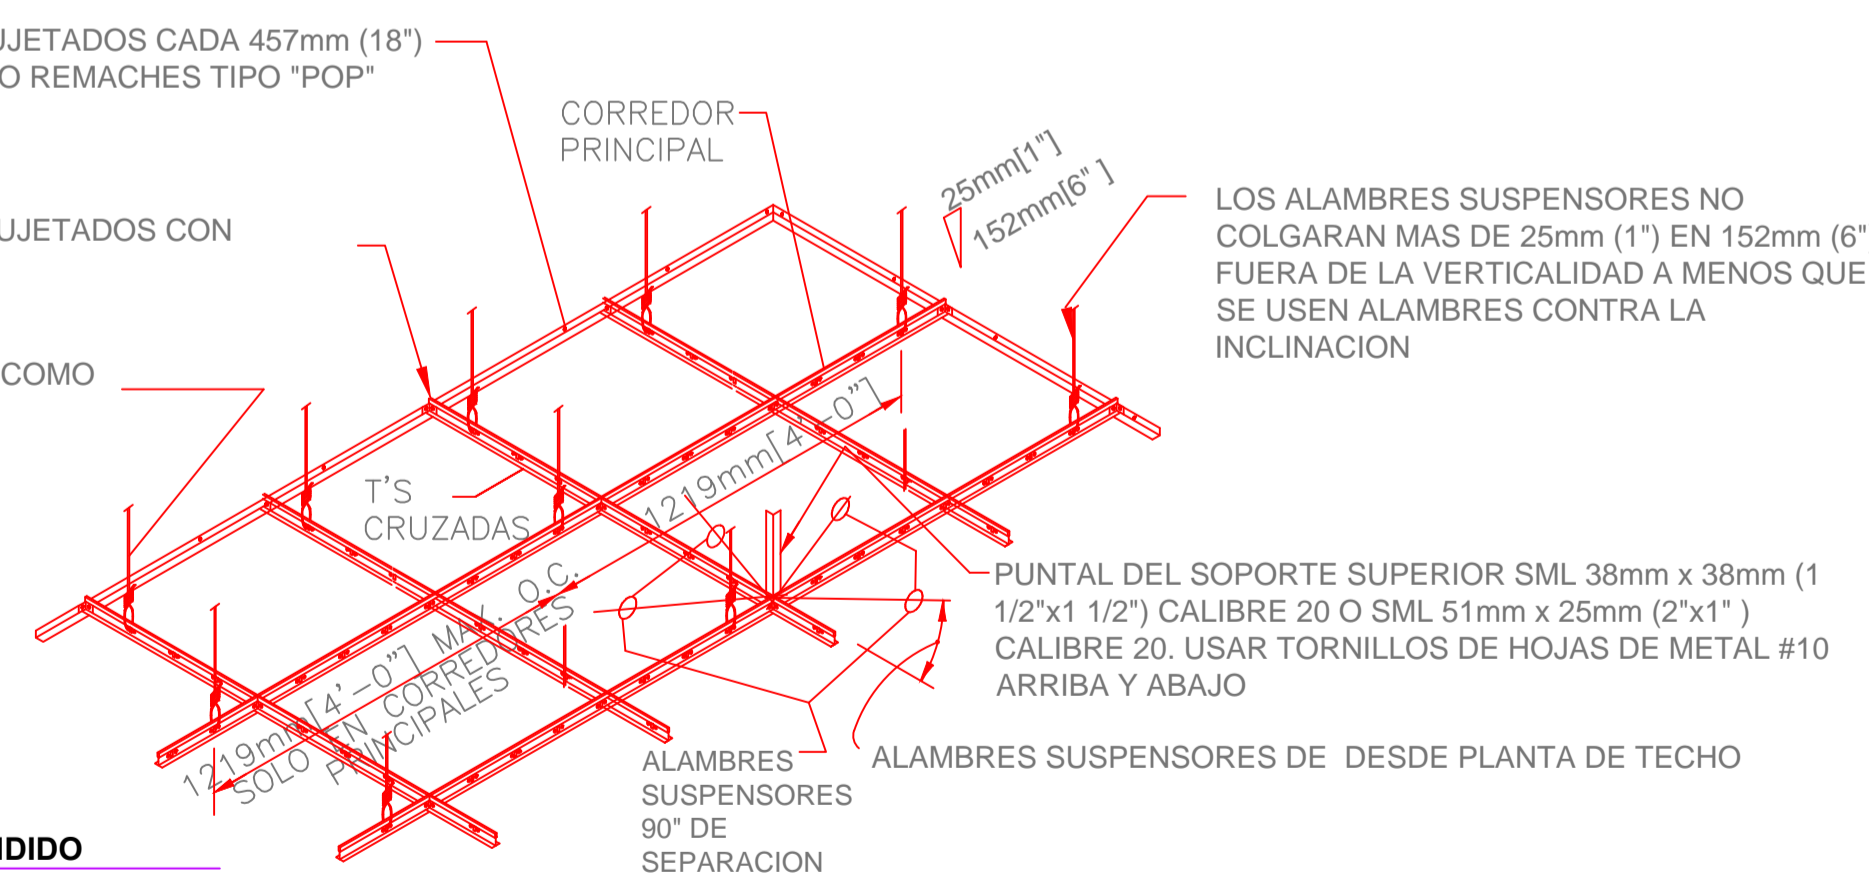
JETADOS CADA 457mm (18")
O REMACHES TIPO "POP"

CORREDOR
PRINCIPAL

25mm[1"]
152mm[6"]

UJETADOS CON

LOS ALAMBRES SUSPENSORES NO COLGARAN MAS DE 25mm (1") EN 152mm (6" FUERA DE LA VERTICALIDAD A MENOS QUE SE USEN ALAMBRES CONTRA LA INCLINACION

COMO

T'S
CRUZADAS

1219mm[4'-0"]

1219mm[4'-0"] MAX. O.C.
SOLO EN CORREDORES
PRINCIPALES

PUNTAL DEL SOPORTE SUPERIOR SML 38mm x 38mm (1 1/2"x1 1/2") CALIBRE 20 O SML 51mm x 25mm (2"x1" ) CALIBRE 20. USAR TORNILLOS DE HOJAS DE METAL #10 ARRIBA Y ABAJO

ALAMBRES SUSPENSORES DE DESDE PLANTA DE TECHO

ALAMBRES
SUSPENSORES
90" DE
SEPARACION

IDIDO